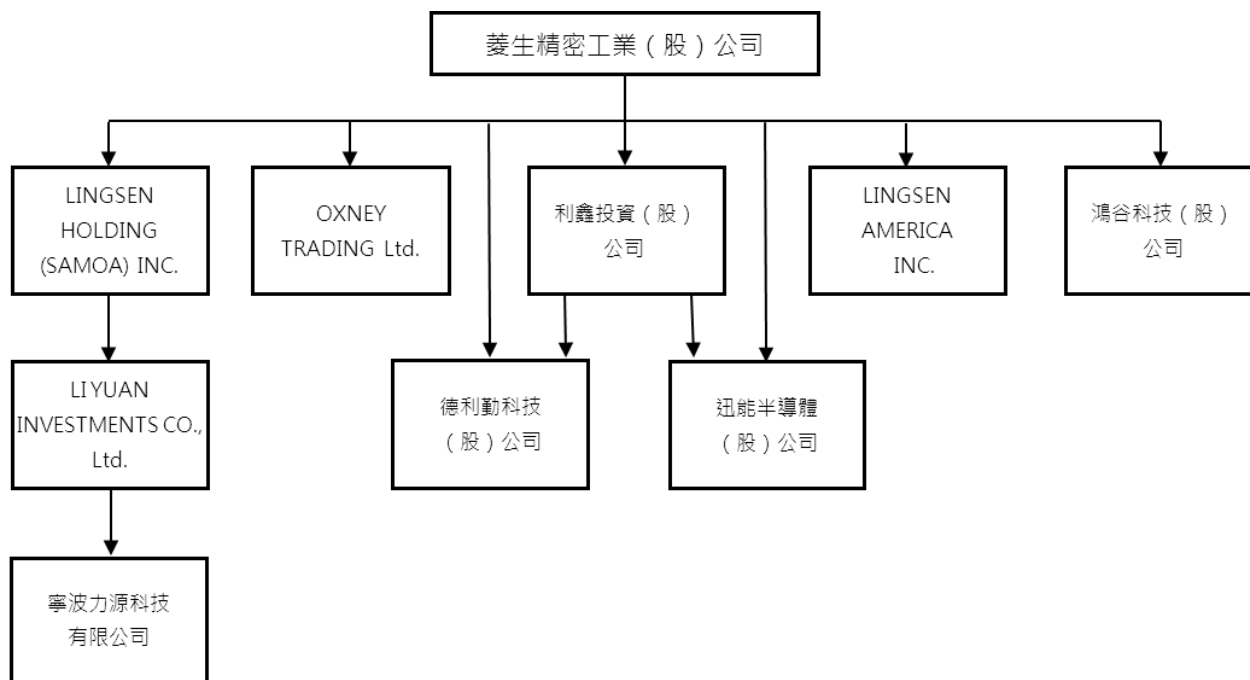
菱生精密工業（股）公司

LINGSEN HOLDING (SAMOA) INC.

OXNEY TRADING Ltd.

利鑫投資（股）公司

LINGSEN AMERICA INC.

鴻谷科技（股）公司

LI YUAN INVESTMENTS CO., Ltd.

德利勤科技（股）公司

迅能半導體（股）公司

寧波力源科技有限公司